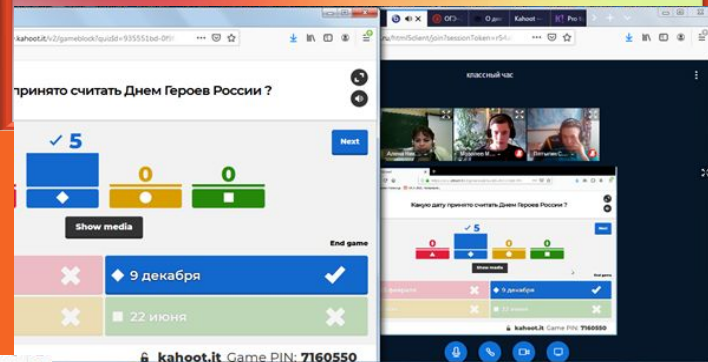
kahoot.it/v2/gameblock?quizId=935551bd-0f

принято считать Днем Героев России ?

5

Next

0

0

Show media

End game

9 декабря

22 июня

kahoot.it Game PIN: 7160550

ОГЭ

О дне

Kahoot

Pro

/html5client/join?sessionToken=

классный час

Алина

Логинов

Какую дату принято считать Днем Героев России ?

0

5

0

0

Show media

End game

9 декабря

22 июня

kahoot.it Game PIN: 7160550